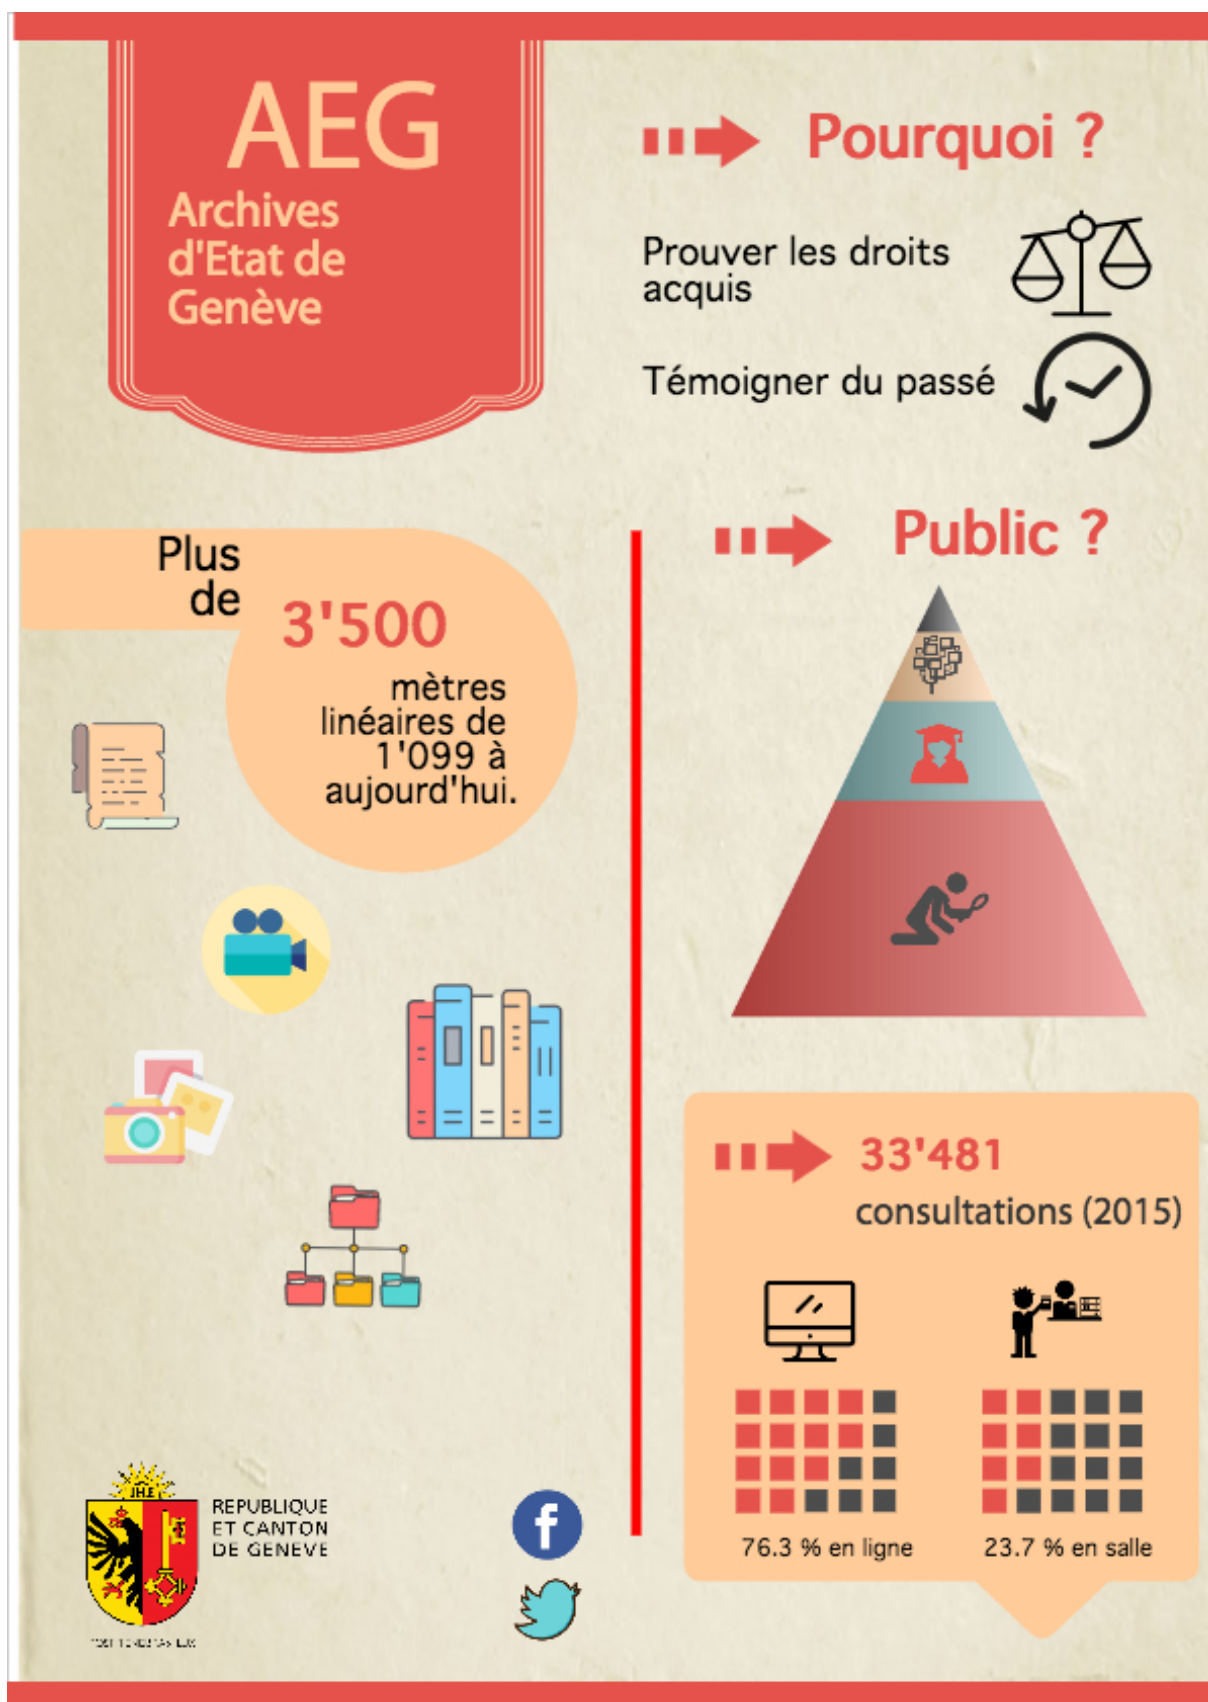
AEG
Archives d'Etat de Genève

Pourquoi ?

Prouver les droits acquis

Témoigner du passé

Plus de 3'500 mètres linéaires de 1'099 à aujourd'hui.

Public ?

33'481 consultations (2015)

76.3 % en ligne

23.7 % en salle

IHS

REPUBLIQUE ET CANTON DE GENEVE

POST TENEBRAS LUX